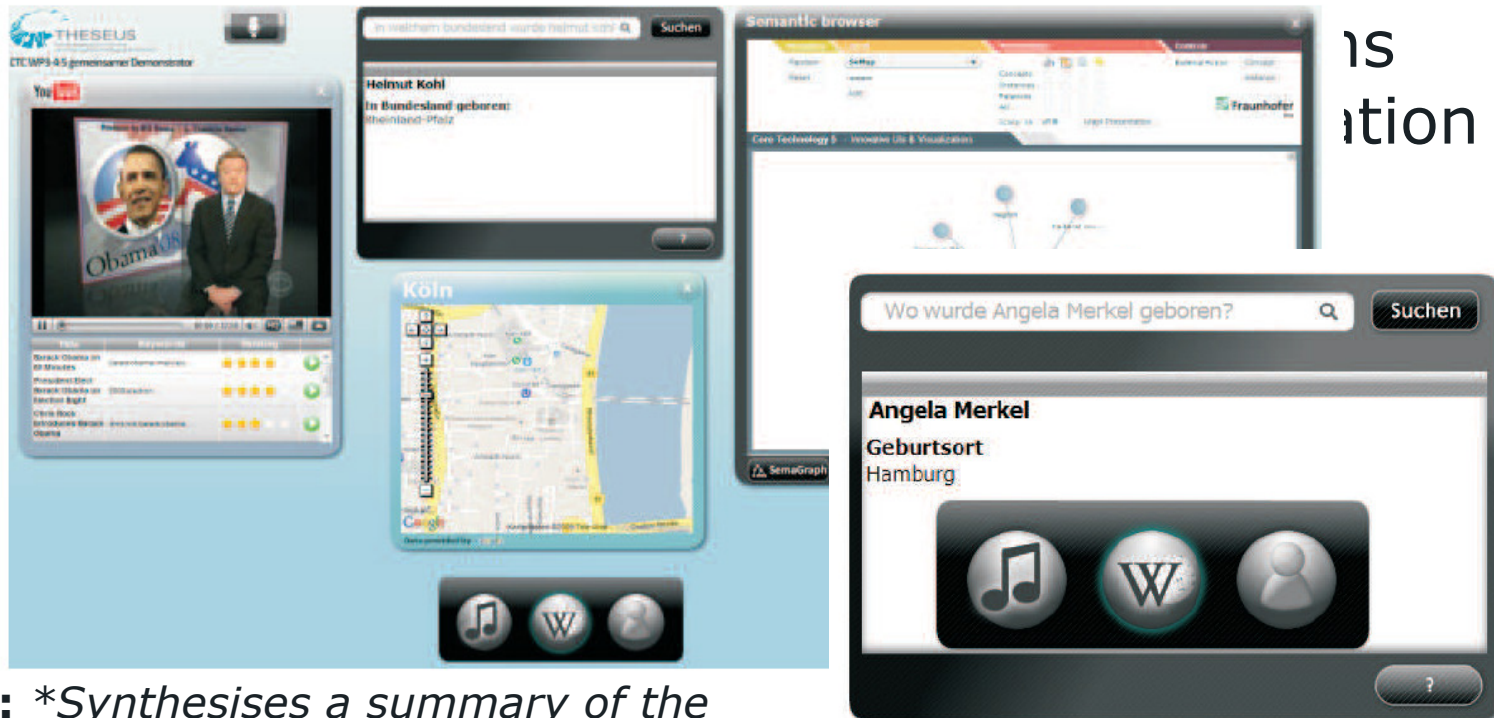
THESEUS

CTC WP3-4-5 gemeinsamer Demonstrator

YouTube

Obama

In welchem Bundesland wurde Helmut Kohl Suchen

Helmut Kohl

In Bundesland geboren:
Rheinland-Pfalz

?

Köln

Google

Semantic browser

Fraunhofer

Core Technology 5 - Innovative UIs & Visualization

SemaGraph

ns

ation

Wo wurde Angela Merkel geboren? Suchen

Angela Merkel

Geburtsort
Hamburg

?

: *Synthesises a summary of the